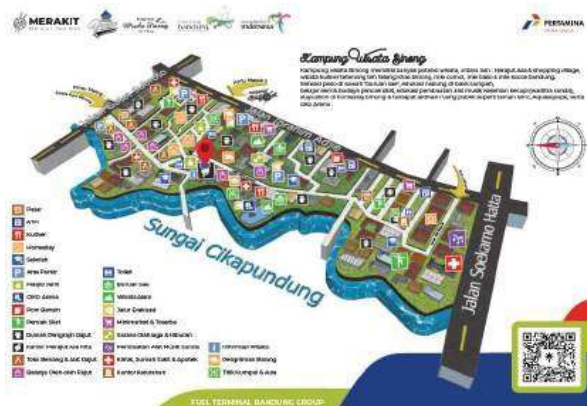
MERAKIT

PERTAMINA

Kampung Wisata Sineng

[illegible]

Sungai Cikapundung

Jalan Soekarno Hatta

Pasar
Arisan
Kuliner
Homestay
Sekolah
Area Parkir
Masjid Jami
Kantor RW
Pos Ronda
Pencak Silat
Dusun Pengrajin Dajut
Kantor Pengrajin
Toko Kerajinan & Dajut
Galeri Olahan Dajut

Toilet
Bank Sampah
Wisata Alam
Jalur Evakuasi
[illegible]
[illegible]
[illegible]
Klinik, Sarana Kesehatan & Apotek
Kantor Kelurahan

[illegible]
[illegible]
Titik Kumpul & Aula

FUEL TERMINAL BANDUNG GROUP